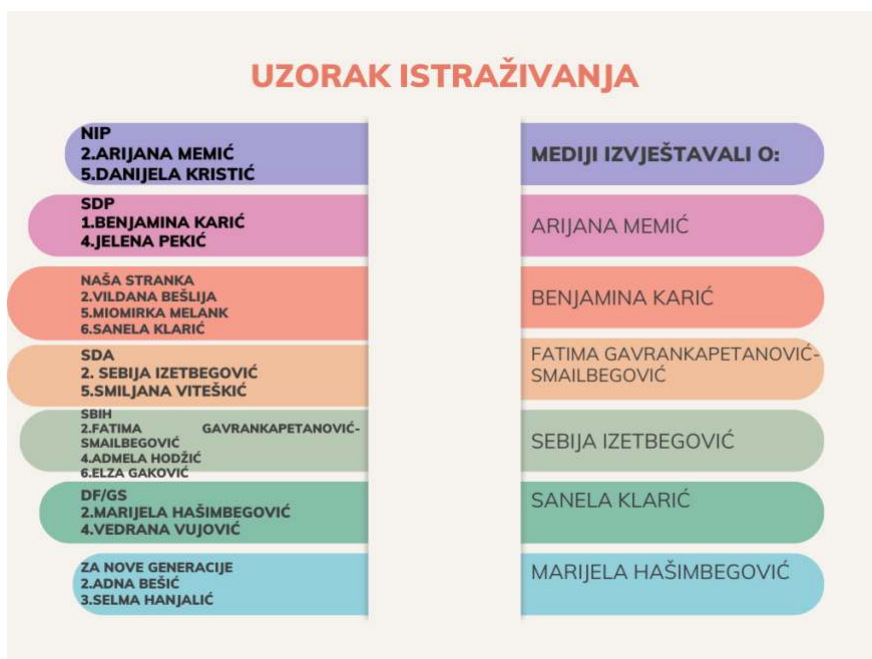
UZORAK ISTRAŽIVANJA

NIP
2.ARIJANA MEMIĆ
5.DANIJELA KRISTIĆ

SDP
1.BENJAMINA KARIĆ
4.JELENA PEKIĆ

NAŠA STRANKA
2.VILDANA BEŠLIJA
5.MIOMIRKA MELANK
6.SANELA KLARIĆ

SDA
2. SEBIJA IZETBEGOVIĆ
5.SMILJANA VITEŠKIĆ

SBIH
2.FATIMA GAVRANKAPETANOVIĆ-SMAILBEGOVIĆ
4.ADMELA HODŽIĆ
6.ELZA GAKOVIĆ

DF/GS
2.MARIJELA HAŠIMBEGOVIĆ
4.VEDRANA VUJOVIĆ

ZA NOVE GENERACIJE
2.ADNA BEŠIĆ
3.SELMA HANJALIĆ

MEDIJI IZVJEŠTAVALI O:

ARIJANA MEMIĆ

BENJAMINA KARIĆ

FATIMA GAVRANKAPETANOVIĆ-SMAILBEGOVIĆ

SEBIJA IZETBEGOVIĆ

SANELA KLARIĆ

MARIJELA HAŠIMBEGOVIĆ